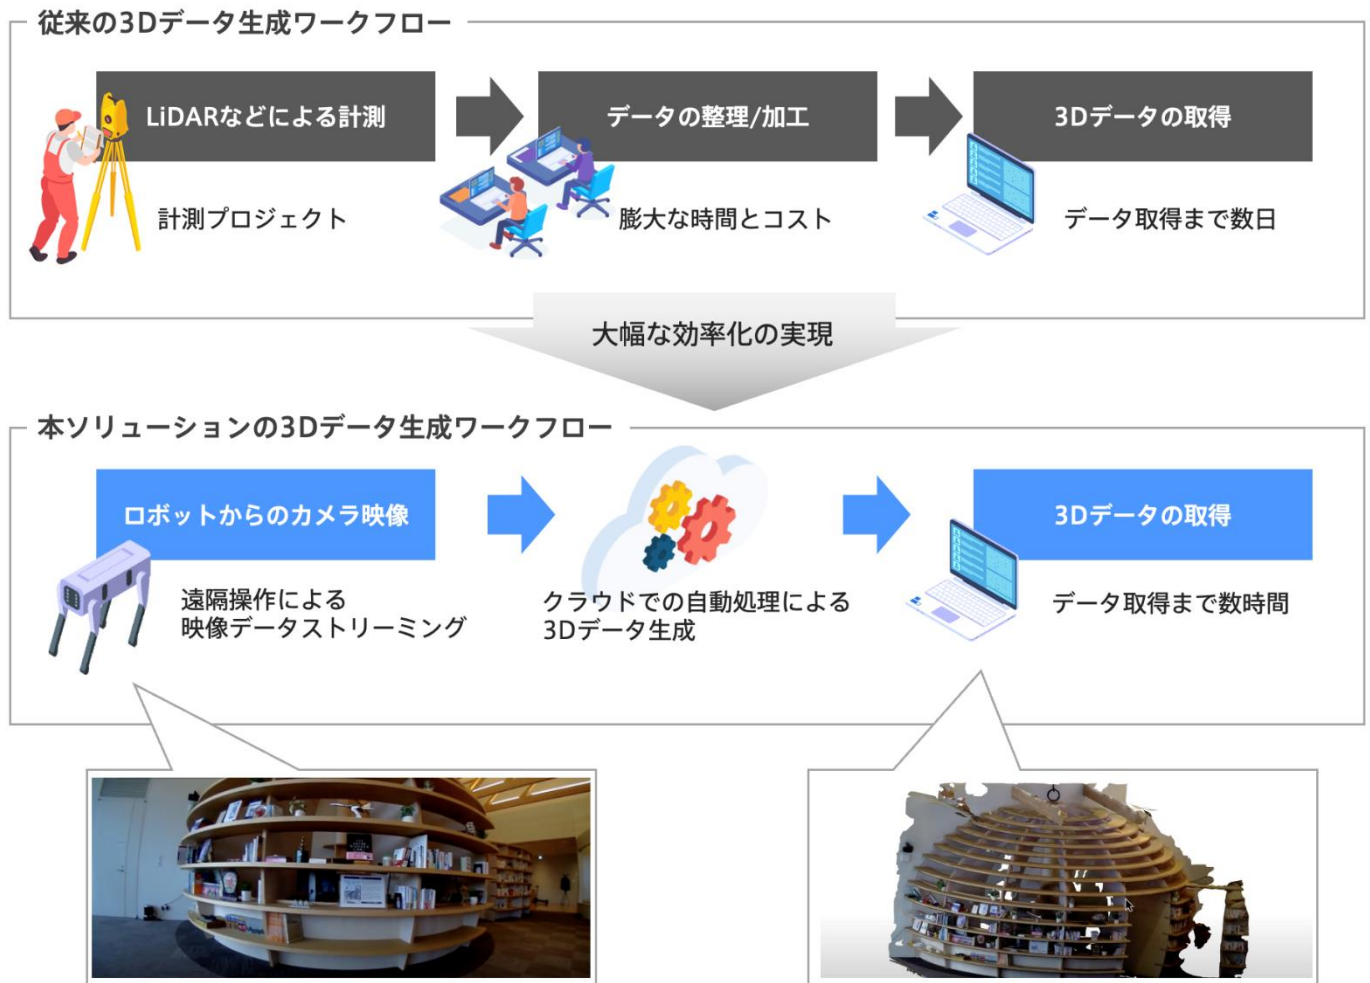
従来の3Dデータ生成ワークフロー

LiDARなどによる計測

計測プロジェクト

データの整理/加工

膨大な時間とコスト

3Dデータの取得

データ取得まで数日

大幅な効率化の実現

本ソリューションの3Dデータ生成ワークフロー

ロボットからのカメラ映像

遠隔操作による
映像データストリーミング

クラウドでの自動処理による
3Dデータ生成

3Dデータの取得

データ取得まで数時間